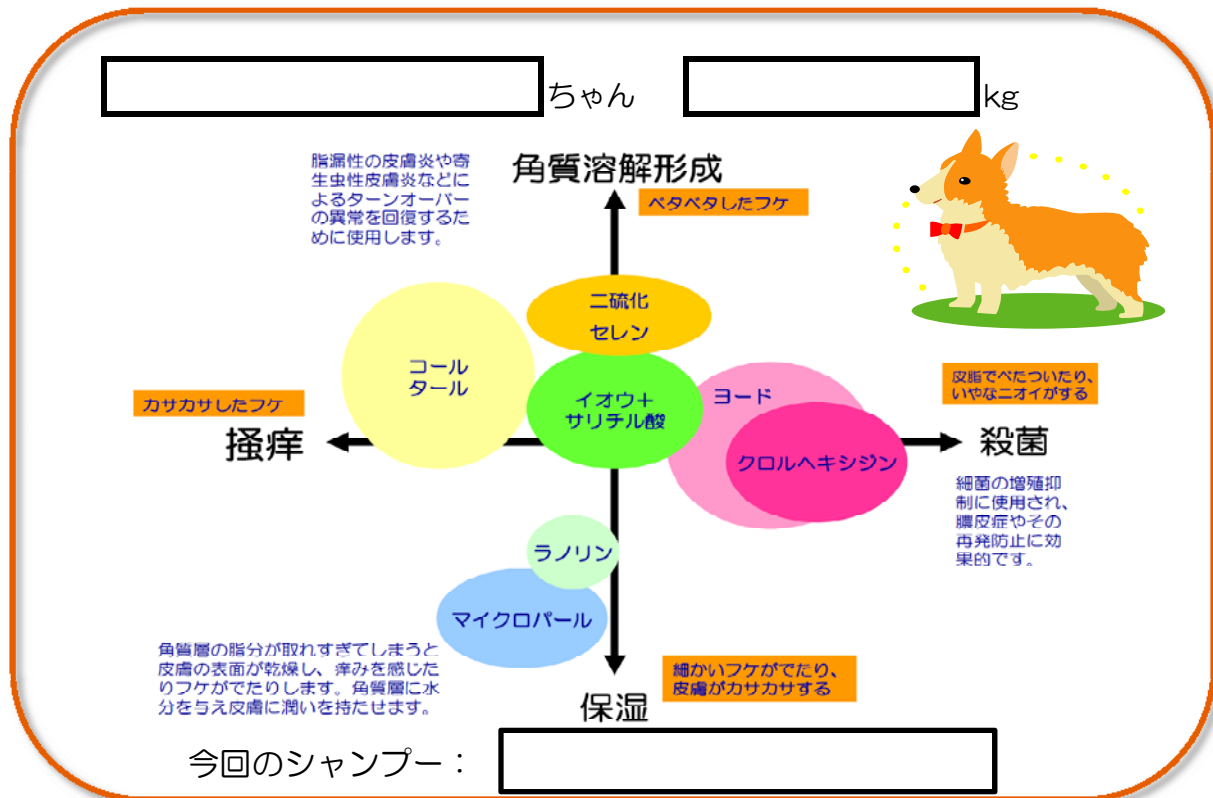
ちゃん kg

脂漏性の皮膚炎や寄生虫性皮膚炎などによるターンオーバーの異常を回復するために使用します。

角質溶解形成

ベタベタしたフケ

二硫化セレン

コールタール

イオウ+サリチル酸

ヨード

クロルヘキシジン

皮脂でべたついたり、いやなニオイがする

カサカサしたフケ

掻痒

殺菌

細菌の増殖抑制に使用され、膿皮症やその再発防止に効果的です。

ラノリン

マイクロパール

角質層の脂分が取れすぎてしまうと皮膚の表面が乾燥し、痒みを感じたりフケがでたりします。角質層に水分を与え皮膚に潤いを持たせます。

細かいフケがでたり、皮膚がカサカサする

保湿

今回のシャンプー：